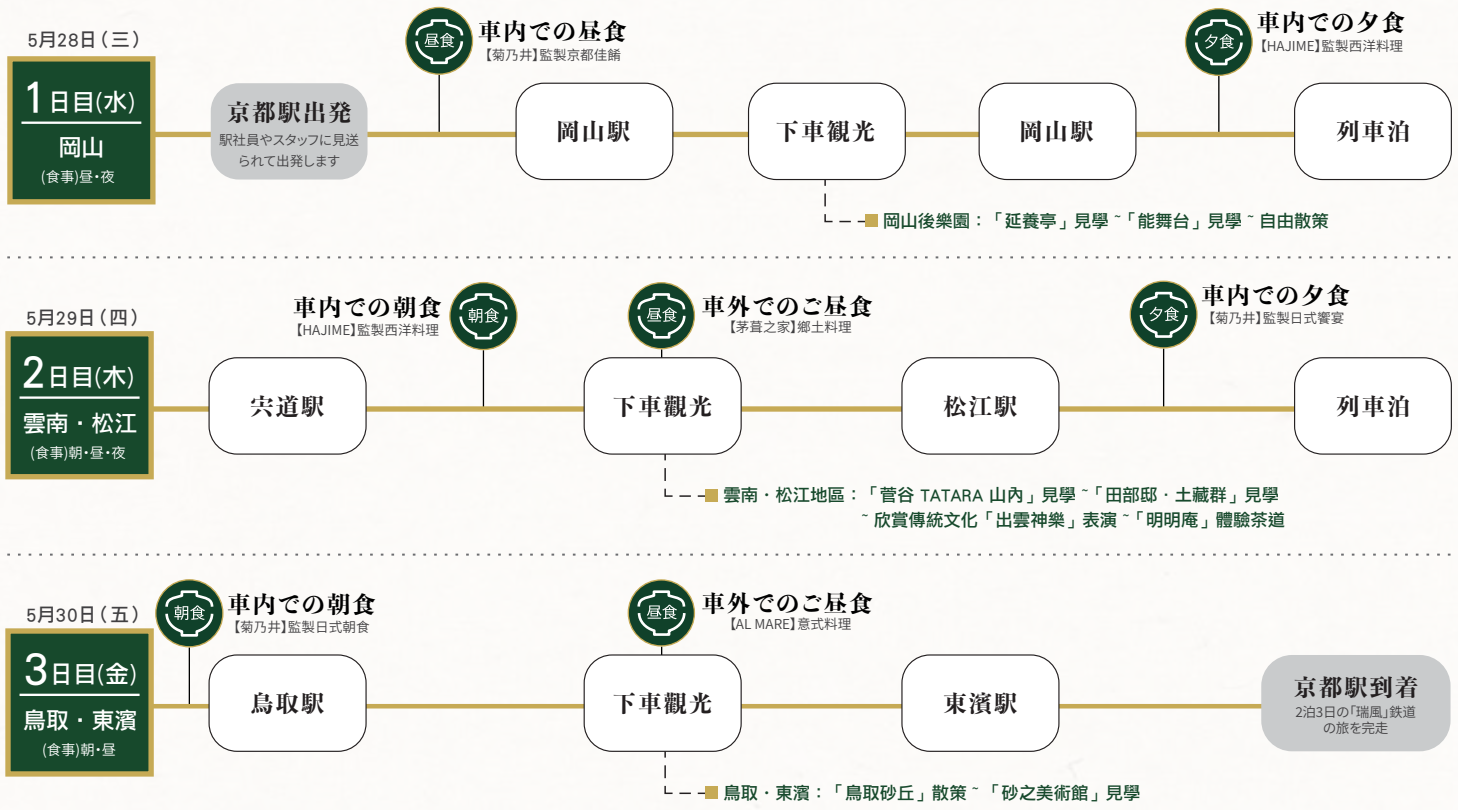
5月28日（三）

1日目(水)
岡山
(食事)昼・夜

昼食 車内での昼食
【菊乃井】監製京都佳餚

夕食 車内での夕食
【HAJIME】監製西洋料理

京都駅出発
駅社員やスタッフに見送られて出発します

岡山駅

下車観光

岡山駅

列車泊

岡山後樂園：「延養亭」見學 ~「能舞台」見學 ~ 自由散策

5月29日（四）

2日目(木)
雲南・松江
(食事)朝・昼・夜

車内での朝食 朝食
【HAJIME】監製西洋料理

昼食 車外でのご昼食
【茅葺之家】鄉土料理

夕食 車内での夕食
【菊乃井】監製日式饗宴

宍道駅

下車観光

松江駅

列車泊

雲南・松江地區：「菅谷 TATARA 山內」見學 ~「田部邸・土藏群」見學 ~ 欣賞傳統文化「出雲神樂」表演 ~「明明庵」體驗茶道

5月30日（五）

3日目(金)
鳥取・東濱
(食事)朝・昼

朝食 車内での朝食
【菊乃井】監製日式朝食

昼食 車外でのご昼食
【AL MARE】意式料理

鳥取駅

下車観光

東濱駅

京都駅到着
2泊3日の「瑞風」鉄道の旅を完走

鳥取・東濱：「鳥取砂丘」散策 ~「砂之美術館」見學